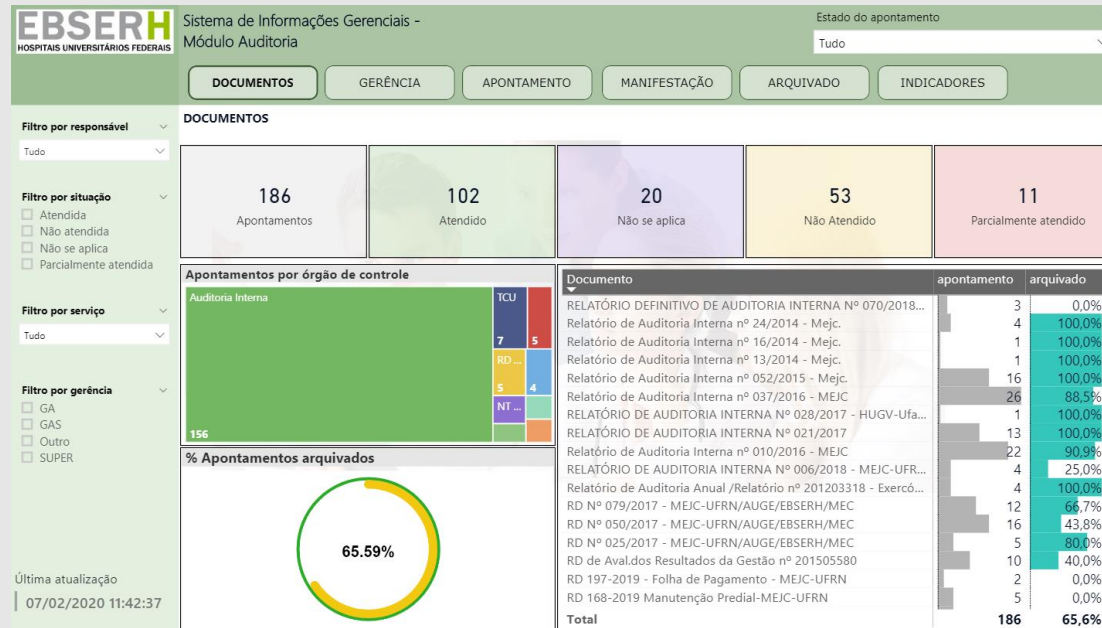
EBSERH
HOSPITAIS UNIVERSITÁRIOS FEDERAIS

Sistema de Informações Gerenciais - Módulo Auditoria

Estado do apontamento
Tudo

DOCUMENTOS | GERÊNCIA | APONTAMENTO | MANIFESTAÇÃO | ARQUIVADO | INDICADORES

DOCUMENTOS

Filtro por responsável
Tudo

Filtro por situação
Atendida
Não atendida
Não se aplica
Parcialmente atendida

Filtro por serviço
Tudo

Filtro por gerência
GA
GAS
Outro
SUPER

Última atualização
07/02/2020 11:42:37

186
Apontamentos

102
Atendido

20
Não se aplica

53
Não Atendido

11
Parcialmente atendido

Apontamentos por órgão de controle
Auditoria Interna
156
TCU
7
5
RD ...
5
4
NT ...

% Apontamentos arquivados
65.59%

| Documento | apontamento | arquivado |
|---|---|---|
| RELATÓRIO DEFINITIVO DE AUDITORIA INTERNA Nº 070/2018... | 3 | 0,0% |
| Relatório de Auditoria Interna nº 24/2014 - Mejc. | 4 | 100,0% |
| Relatório de Auditoria Interna nº 16/2014 - Mejc. | 1 | 100,0% |
| Relatório de Auditoria Interna nº 13/2014 - Mejc. | 1 | 100,0% |
| Relatório de Auditoria Interna nº 052/2015 - Mejc. | 16 | 100,0% |
| Relatório de Auditoria Interna nº 037/2016 - MEJC | 26 | 88,5% |
| RELATÓRIO DE AUDITORIA INTERNA Nº 028/2017 - HUGV-Ufa... | 1 | 100,0% |
| RELATÓRIO DE AUDITORIA INTERNA Nº 021/2017 | 13 | 100,0% |
| Relatório de Auditoria Interna nº 010/2016 - MEJC | 22 | 90,9% |
| RELATÓRIO DE AUDITORIA INTERNA Nº 006/2018 - MEJC-UFR... | 4 | 25,0% |
| Relatório de Auditoria Anual /Relatório nº 201203318 - Exercó... | 4 | 100,0% |
| RD Nº 079/2017 - MEJC-UFRN/AUGE/EBSERH/MEC | 12 | 66,7% |
| RD Nº 050/2017 - MEJC-UFRN/AUGE/EBSERH/MEC | 16 | 43,8% |
| RD Nº 025/2017 - MEJC-UFRN/AUGE/EBSERH/MEC | 5 | 80,0% |
| RD de Aval.dos Resultados da Gestão nº 201505580 | 10 | 40,0% |
| RD 197-2019 - Folha de Pagamento - MEJC-UFRN | 2 | 0,0% |
| RD 168-2019 Manutenção Predial-MEJC-UFRN | 5 | 0,0% |
| Total | 186 | 65,6% |